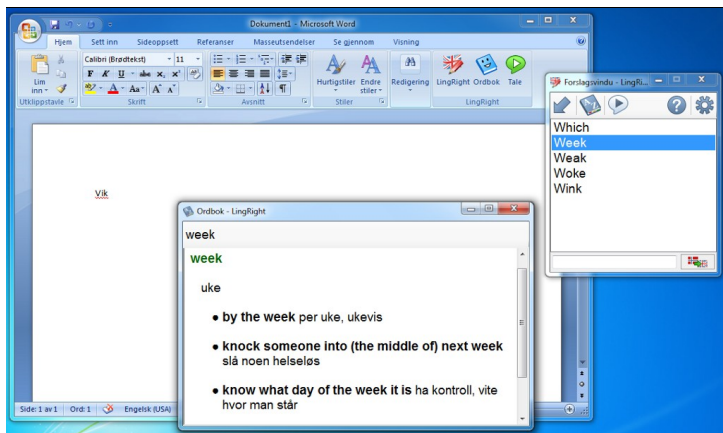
Dokument1 - Microsoft Word

Hjem Sett inn Sideoppsett Referanser Masseutsendelser Se gjennom Visning

Lim inn
Utklippstavle
Calibri (Brødtekst) 11
Skrift
Avsnitt
Hurtigstiler Endre stiler
Stiler
Redigering
LingRight Ordbok Tale
LingRight

Vik

Side: 1 av 1 Ord: 1 Engelsk (USA)

Forslagsvindu - LingRi...

Which
Week
Weak
Woke
Wink

Ordbok - LingRight

week

week

uke

• **by the week** per uke, ukevis

• **knock someone into (the middle of) next week** slå noen helseløs

• **know what day of the week it is** ha kontroll, vite hvor man står